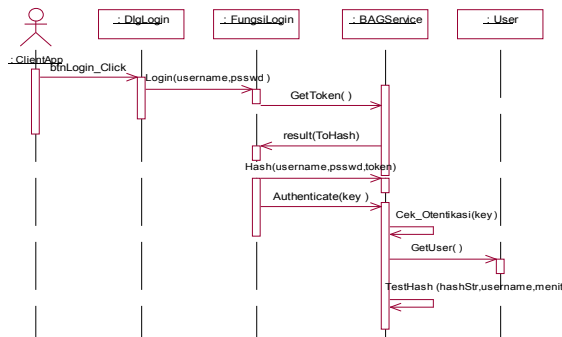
: ClientApp

: DlgLogin

: FungsiLogin

: BAGService

: User

btnLogin_Click

Login(username,psswd )

GetToken( )

result(ToHash)

Hash(username,psswd,token)

Authenticate(key )

Cek_Otentikasi(key)

GetUser( )

TestHash (hashStr,username,menit